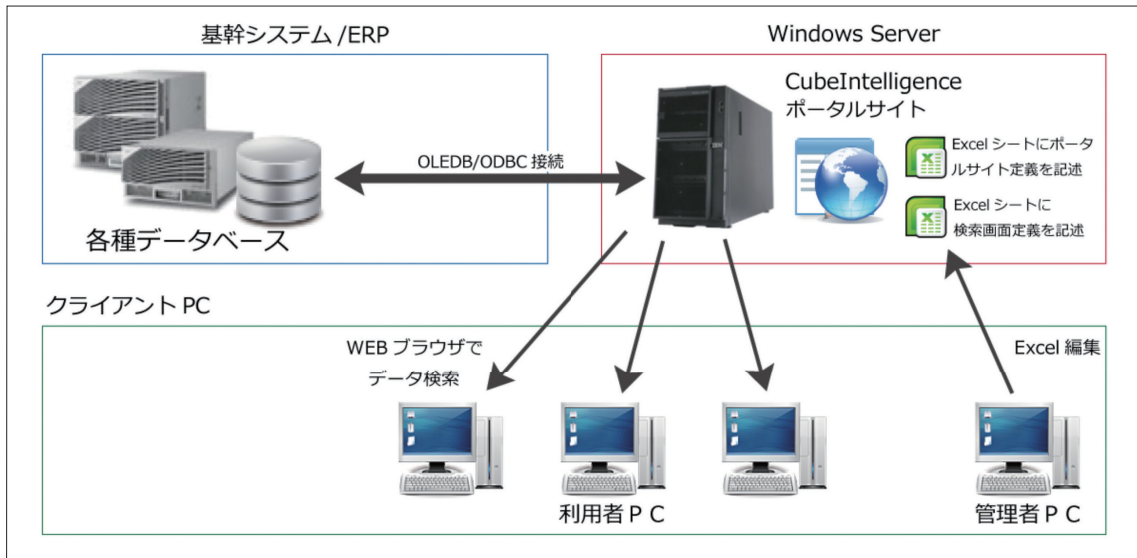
基幹システム /ERP

各種データベース

OLEDB/ODBC 接続

Windows Server

CubeIntelligence
ポータルサイト

Excel シートにポータルサイト定義を記述

Excel シートに検索画面定義を記述

クライアント PC

WEB ブラウザでデータ検索

Excel 編集

利用者ＰＣ

管理者ＰＣ